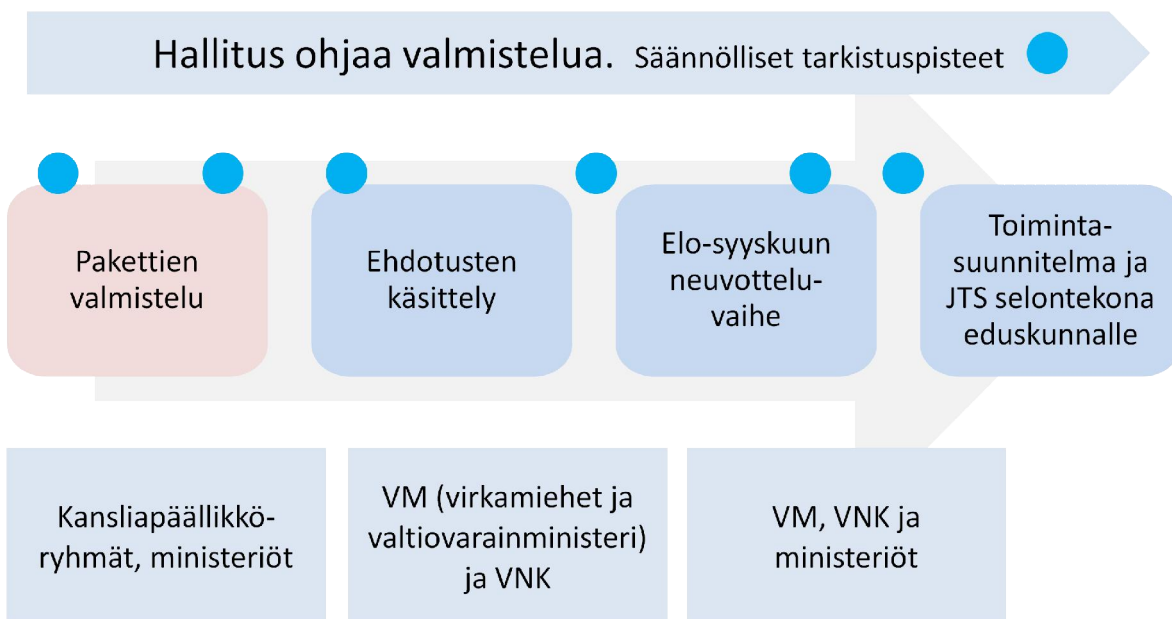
Hallitus ohjaa valmistelua. Säännölliset tarkistuspisteet

Pakettien valmistelu

Ehdotusten käsittely

Elo-syyskuun neuvotteluvaihe

Toimintasuunnitelma ja JTS selontekona eduskunnalle

Kansliapäällikköryhmät, ministeriöt

VM (virkamiehet ja valtiovarainministeri) ja VNK

VM, VNK ja ministeriöt